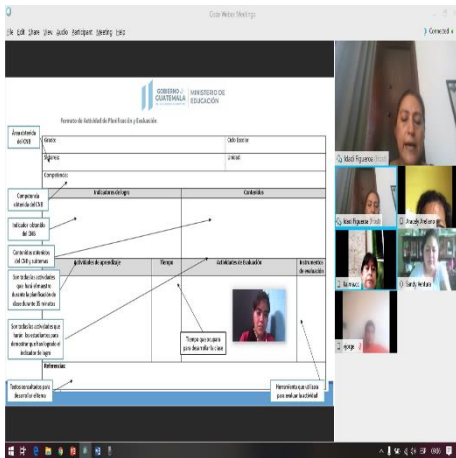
Cisco Webex Meetings

File Edit Share View Audio Participant Meeting Help

Connected

GOBIERNO de GUATEMALA

MINISTERIO DE EDUCACIÓN

Formato de Actividad de Planificación y Evaluación

Área extraída del CNB

Grado

Ciclo Escolar

Subárea

Unidad

Competencia

Competencia extraída del CNB

Indicadores de logro

Contenidos

Indicador extraído del CNB

Contenidos extraídos del CNB y sus temas

Son todas las actividades que hará el maestro durante la clase finalización de clase duración 35 minutos

Actividades de aprendizaje

Tiempo

Actividades de Evaluación

Instrumentos de evaluación

Son todas las actividades que harán los estudiantes para demostrar que ha logrado el indicador de logro

Tiempo que se usará para desarrollar la clase

Referencias

Textos consultados para desarrollar el tema

Herramienta que utilizará para evaluar la actividad

Magali Figueroa

Magali Figueroa

Aracely Arellano

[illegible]

Sandy Arellano

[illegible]